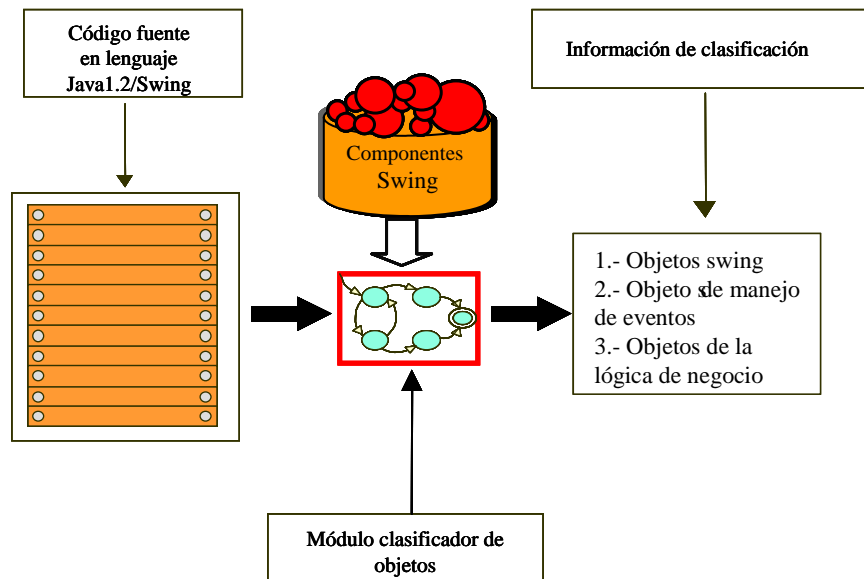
Código fuente en lenguaje Java1.2/Swing

Información de clasificación

Componentes Swing

1.- Objetos swing
2.- Objeto sde manejo de eventos
3.- Objetos de la lógica de negocio

Módulo clasificador de objetos